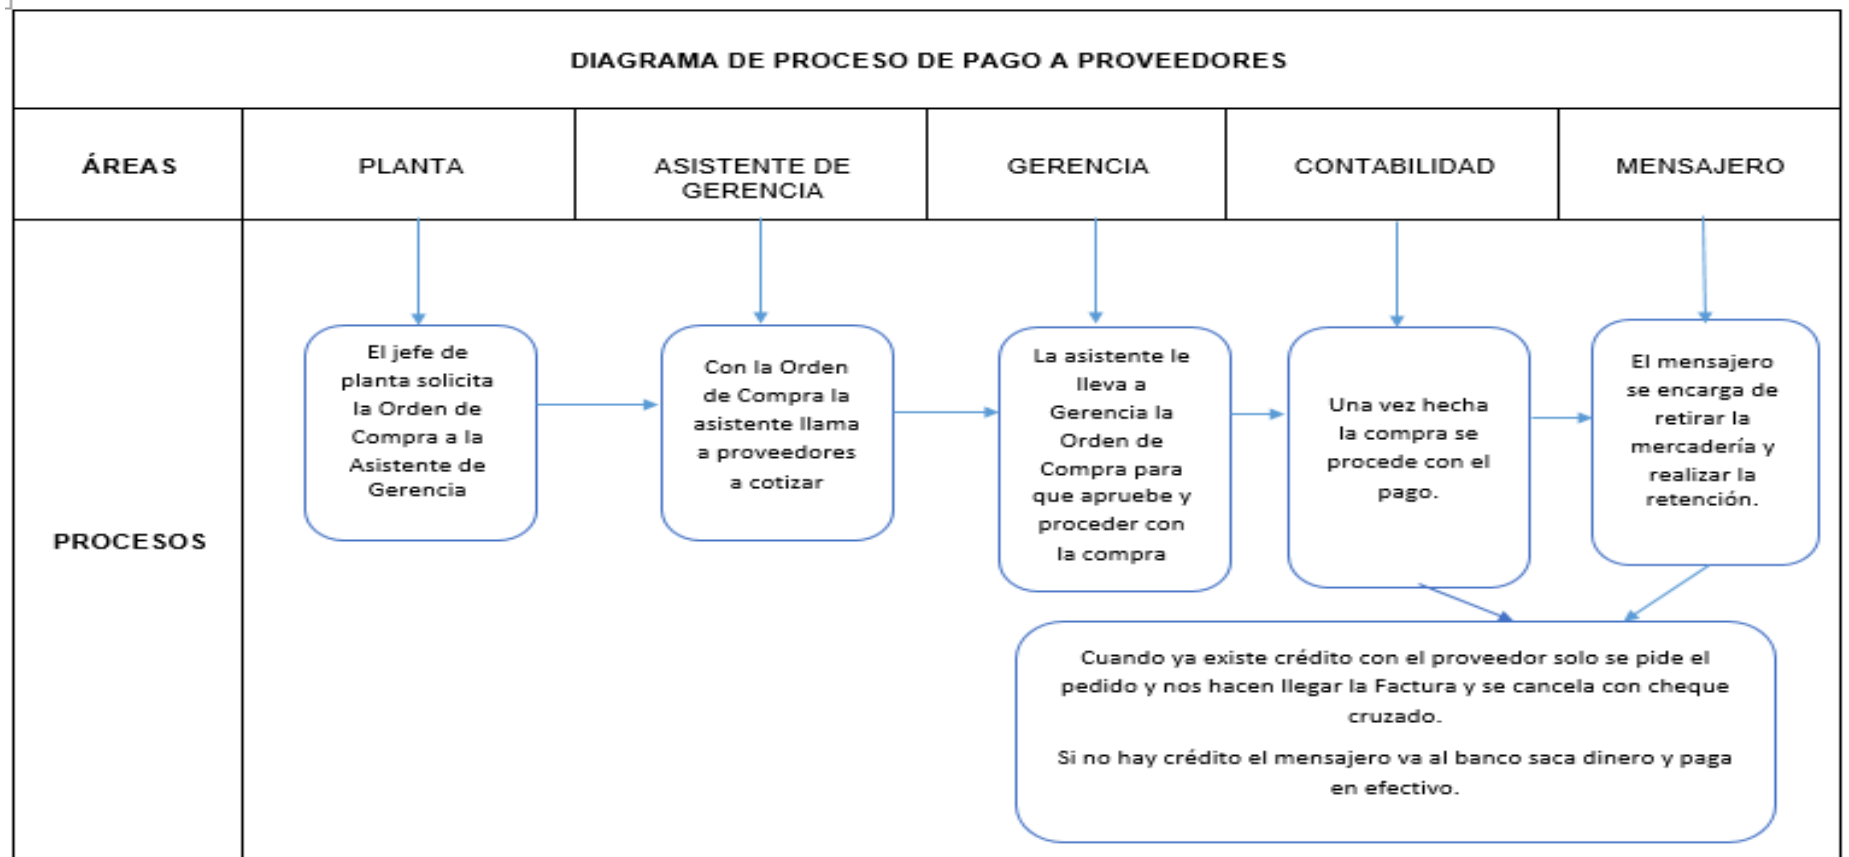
DIAGRAMA DE PROCESO DE PAGO A PROVEEDORES

| ÁREAS | PLANTA | ASISTENTE DE GERENCIA | GERENCIA | CONTABILIDAD | MENSAJERO |
|---|---|---|---|---|---|
| PROCESOS | El jefe de planta solicita la Orden de Compra a la Asistente de Gerencia | Con la Orden de Compra la asistente llama a proveedores a cotizar | La asistente le lleva a Gerencia la Orden de Compra para que apruebe y proceder con la compra | Una vez hecha la compra se procede con el pago. | El mensajero se encarga de retirar la mercadería y realizar la retención. |

Cuando ya existe crédito con el proveedor solo se pide el pedido y nos hacen llegar la Factura y se cancela con cheque cruzado.

Si no hay crédito el mensajero va al banco saca dinero y paga en efectivo.